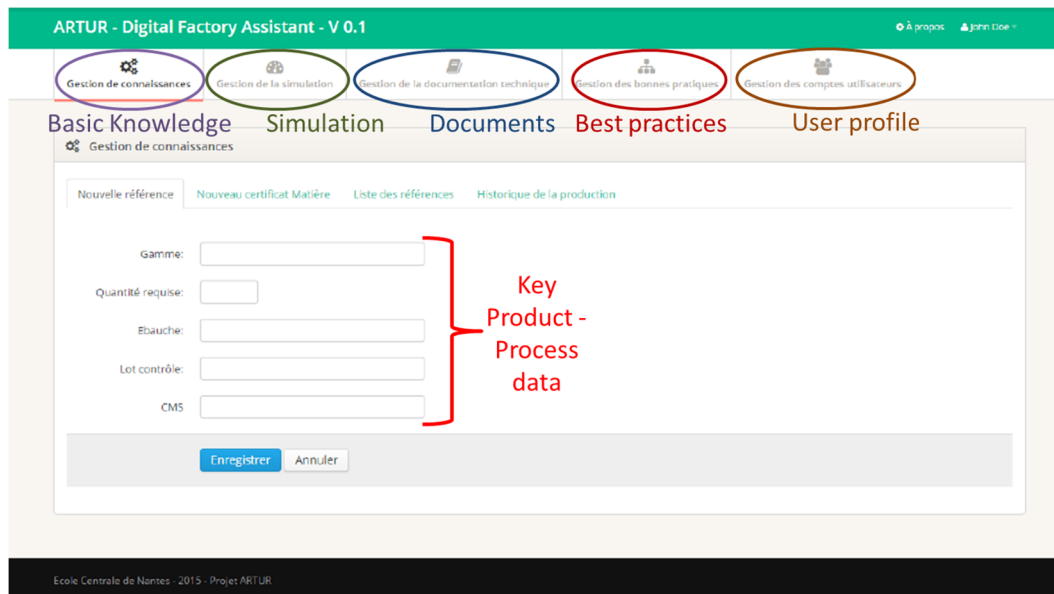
ARTUR - Digital Factory Assistant - V 0.1

À propos John Doe

Gestion de connaissances
Gestion de la simulation
Gestion de la documentation technique
Gestion des bonnes pratiques
Gestion des comptes utilisateurs

Basic Knowledge Simulation Documents Best practices User profile

Gestion de connaissances

Nouvelle référence Nouveau certificat Matière Liste des références Historique de la production

Gamme:

Quantité requise:

Ebauche:

Lot contrôle:

CMS

Key Product - Process data

Enregistrer Annuler

Ecole Centrale de Nantes - 2015 - Projet ARTUR